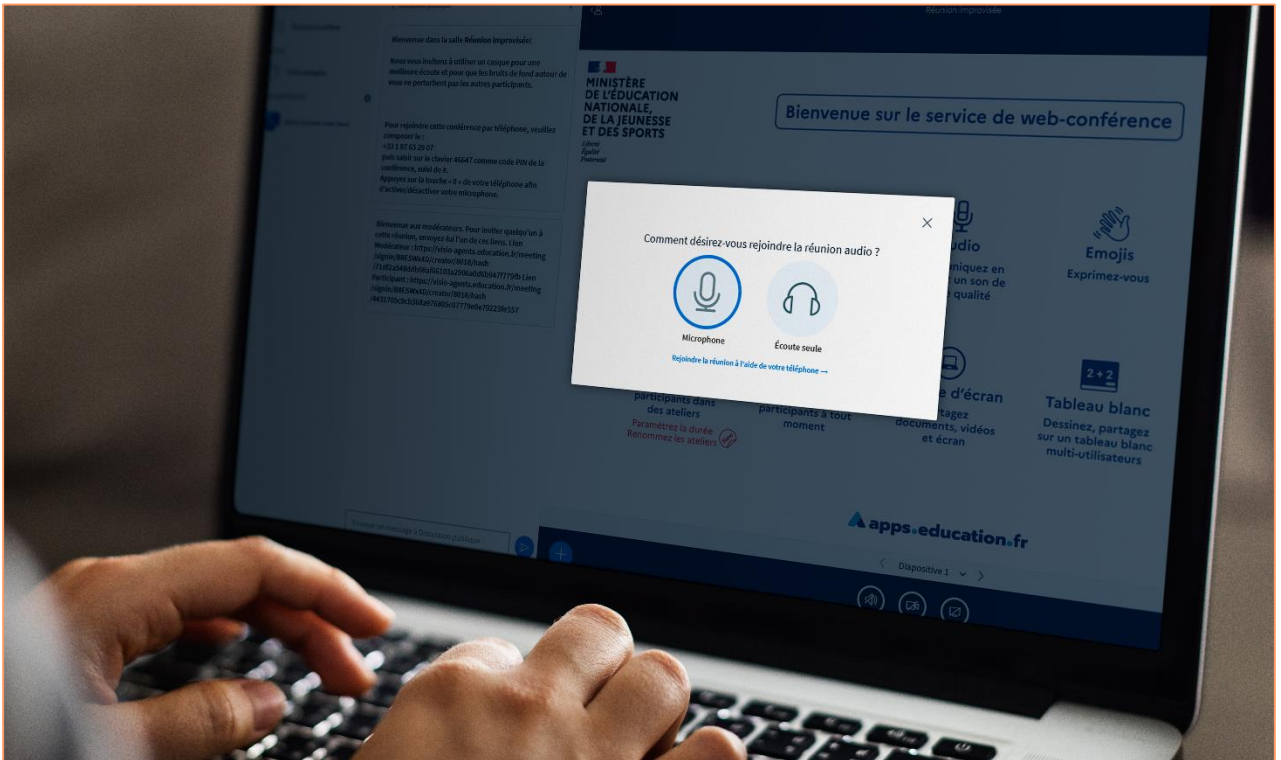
Réunion improvisée

Bienvenue dans la salle Réunion improvisée!

Nous vous invitons à utiliser un casque pour une meilleure écoute et pour que les bruits de fond autour de vous ne perturbent pas les autres participants.

Pour rejoindre cette conférence par téléphone, veuillez composer le :
+33 1 87 65 29 07
puis saisir sur le clavier 46647 comme code PIN de la conférence, suivi de #.
Appuyez sur la touche « 0 » de votre téléphone afin d'activer/désactiver votre microphone.

Bienvenue aux modérateurs. Pour inviter quelqu'un à cette réunion, envoyez-lui l'un de ces liens. Lien Modérateur : https://visio-agents.education.fr/meeting/signin/8465Wx4D/creator/8018/hash/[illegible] Lien Participant : https://visio-agents.education.fr/meeting/signin/8465Wx4D/creator/8018/hash/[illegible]

Envoyer un message à Discussion publique

MINISTÈRE DE L'ÉDUCATION NATIONALE, DE LA JEUNESSE ET DES SPORTS
Liberté
Égalité
Fraternité

Bienvenue sur le service de web-conférence

Comment désirez-vous rejoindre la réunion audio ?

Microphone

Écoute seule

Rejoindre la réunion à l'aide de votre téléphone →

udio
niquez en un son de qualité

Emojis
Exprimez-vous

participants dans des ateliers
Paramétrez la durée
Renommez les ateliers

participants à tout moment

e d'écran
rtagez documents, vidéos et écran

2+2
Tableau blanc
Dessinez, partagez sur un tableau blanc multi-utilisateurs

apps.education.fr

Diapositive 1